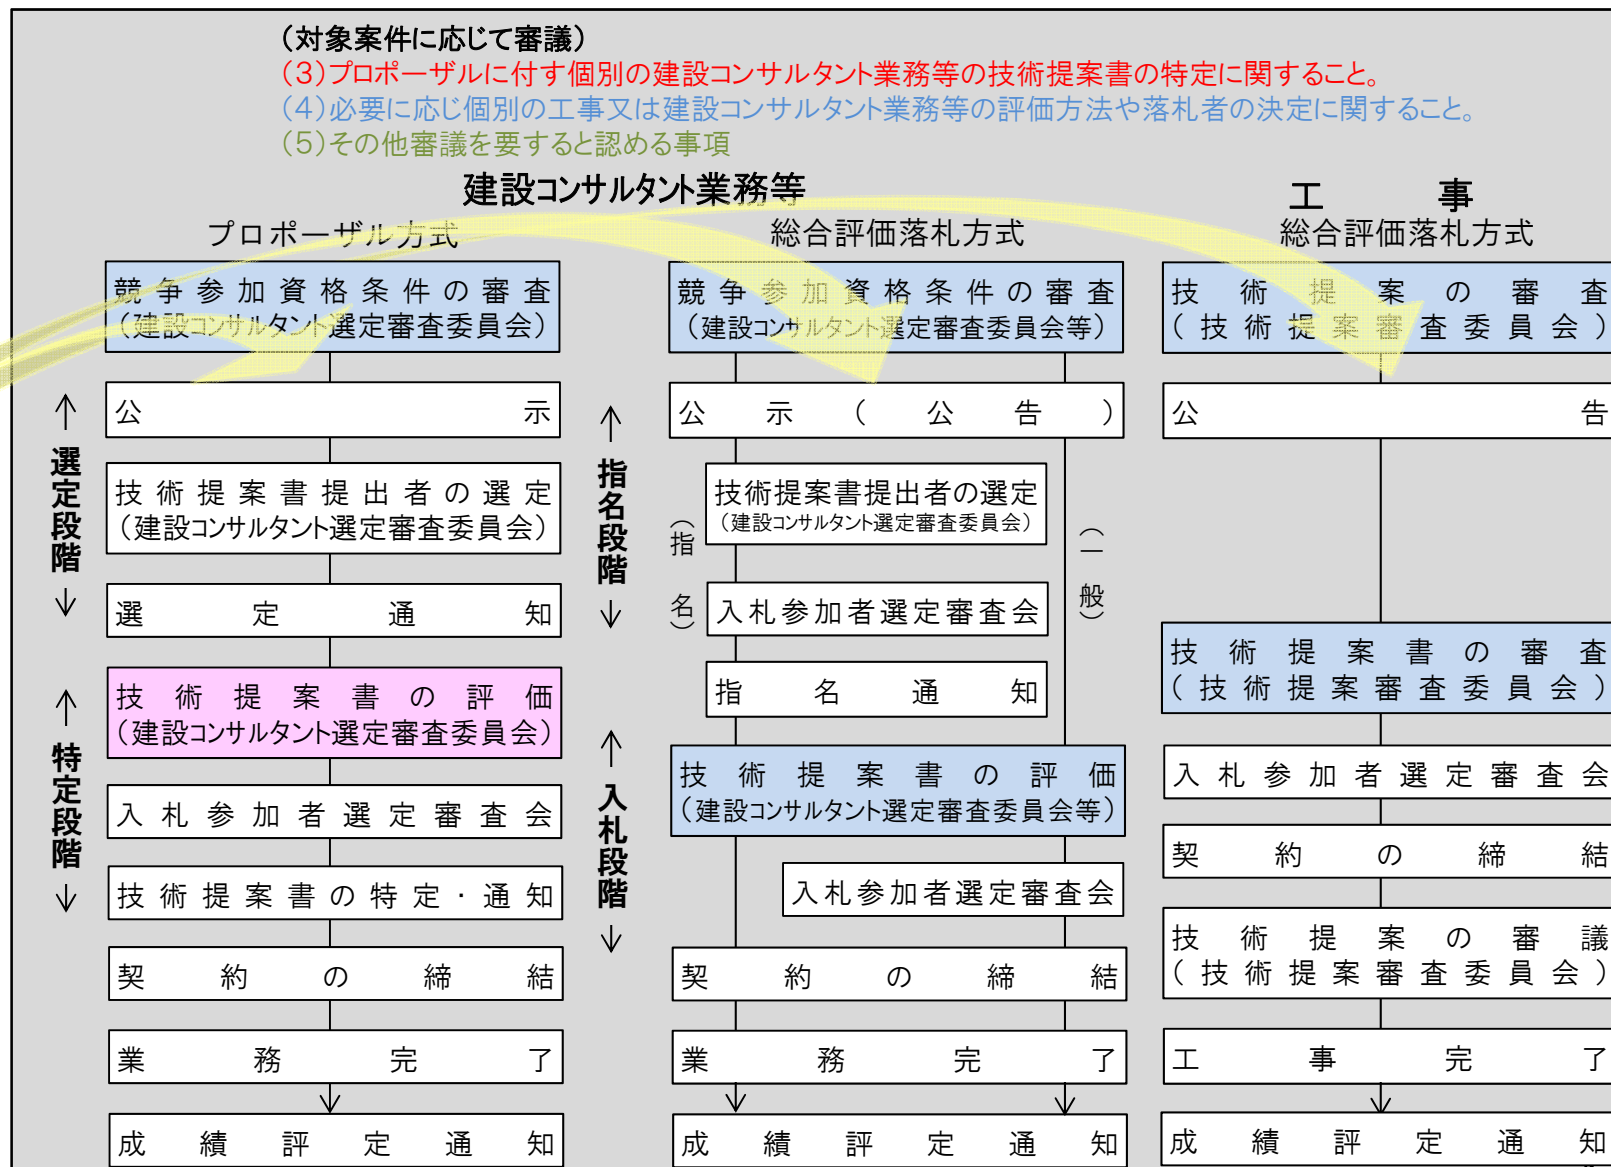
（対象案件に応じて審議）
（3）プロポーザルに付す個別の建設コンサルタント業務等の技術提案書の特定に関すること。
（4）必要に応じ個別の工事又は建設コンサルタント業務等の評価方法や落札者の決定に関すること。
（5）その他審議を要すると認める事項

建設コンサルタント業務等

プロポーザル方式

競争参加資格条件の審査
（建設コンサルタント選定審査委員会）

↑ 選定段階 ↓

公示

技術提案書提出者の選定
（建設コンサルタント選定審査委員会）

選定通知

↑ 特定段階 ↓

技術提案書の評価
（建設コンサルタント選定審査委員会）

入札参加者選定審査会

技術提案書の特定・通知

契約の締結

業務完了

成績評定通知

総合評価落札方式

競争参加資格条件の審査
（建設コンサルタント選定審査委員会等）

公示（公告）

↑ 指名段階 ↓

（指名）

技術提案書提出者の選定
（建設コンサルタント選定審査委員会）

入札参加者選定審査会

指名通知

（一般）

↑ 入札段階 ↓

技術提案書の評価
（建設コンサルタント選定審査委員会等）

入札参加者選定審査会

契約の締結

業務完了

成績評定通知

工事

総合評価落札方式

技術提案の審査
（技術提案審査委員会）

公告

技術提案書の審査
（技術提案審査委員会）

入札参加者選定審査会

契約の締結

技術提案の審議
（技術提案審査委員会）

工事完了

成績評定通知